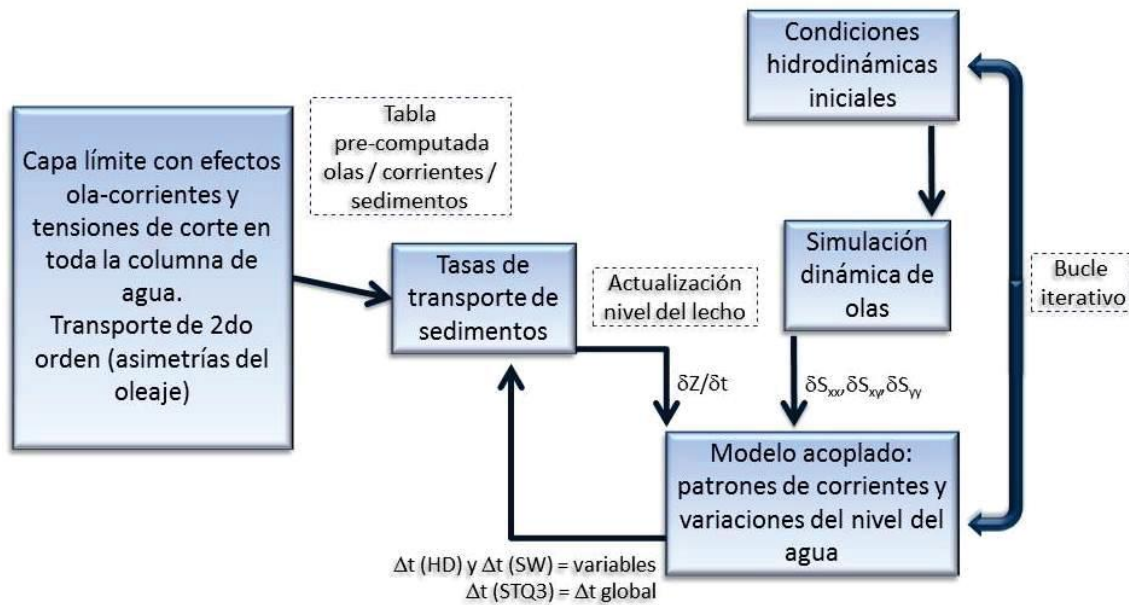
Condiciones hidrodinámicas iniciales

Tabla pre-computada olas / corrientes / sedimentos

Capa límite con efectos ola-corrientes y tensiones de corte en toda la columna de agua. Transporte de 2do orden (asimetrías del oleaje)

Tasas de transporte de sedimentos

Actualización nivel del lecho

Simulación dinámica de olas

Bucle iterativo

$\delta Z/\delta t$

$\delta S_{xx}, \delta S_{xy}, \delta S_{yy}$

Modelo acoplado: patrones de corrientes y variaciones del nivel del agua

$\Delta t$ (HD) y $\Delta t$ (SW) = variables
$\Delta t$ (STQ3) = $\Delta t$ global